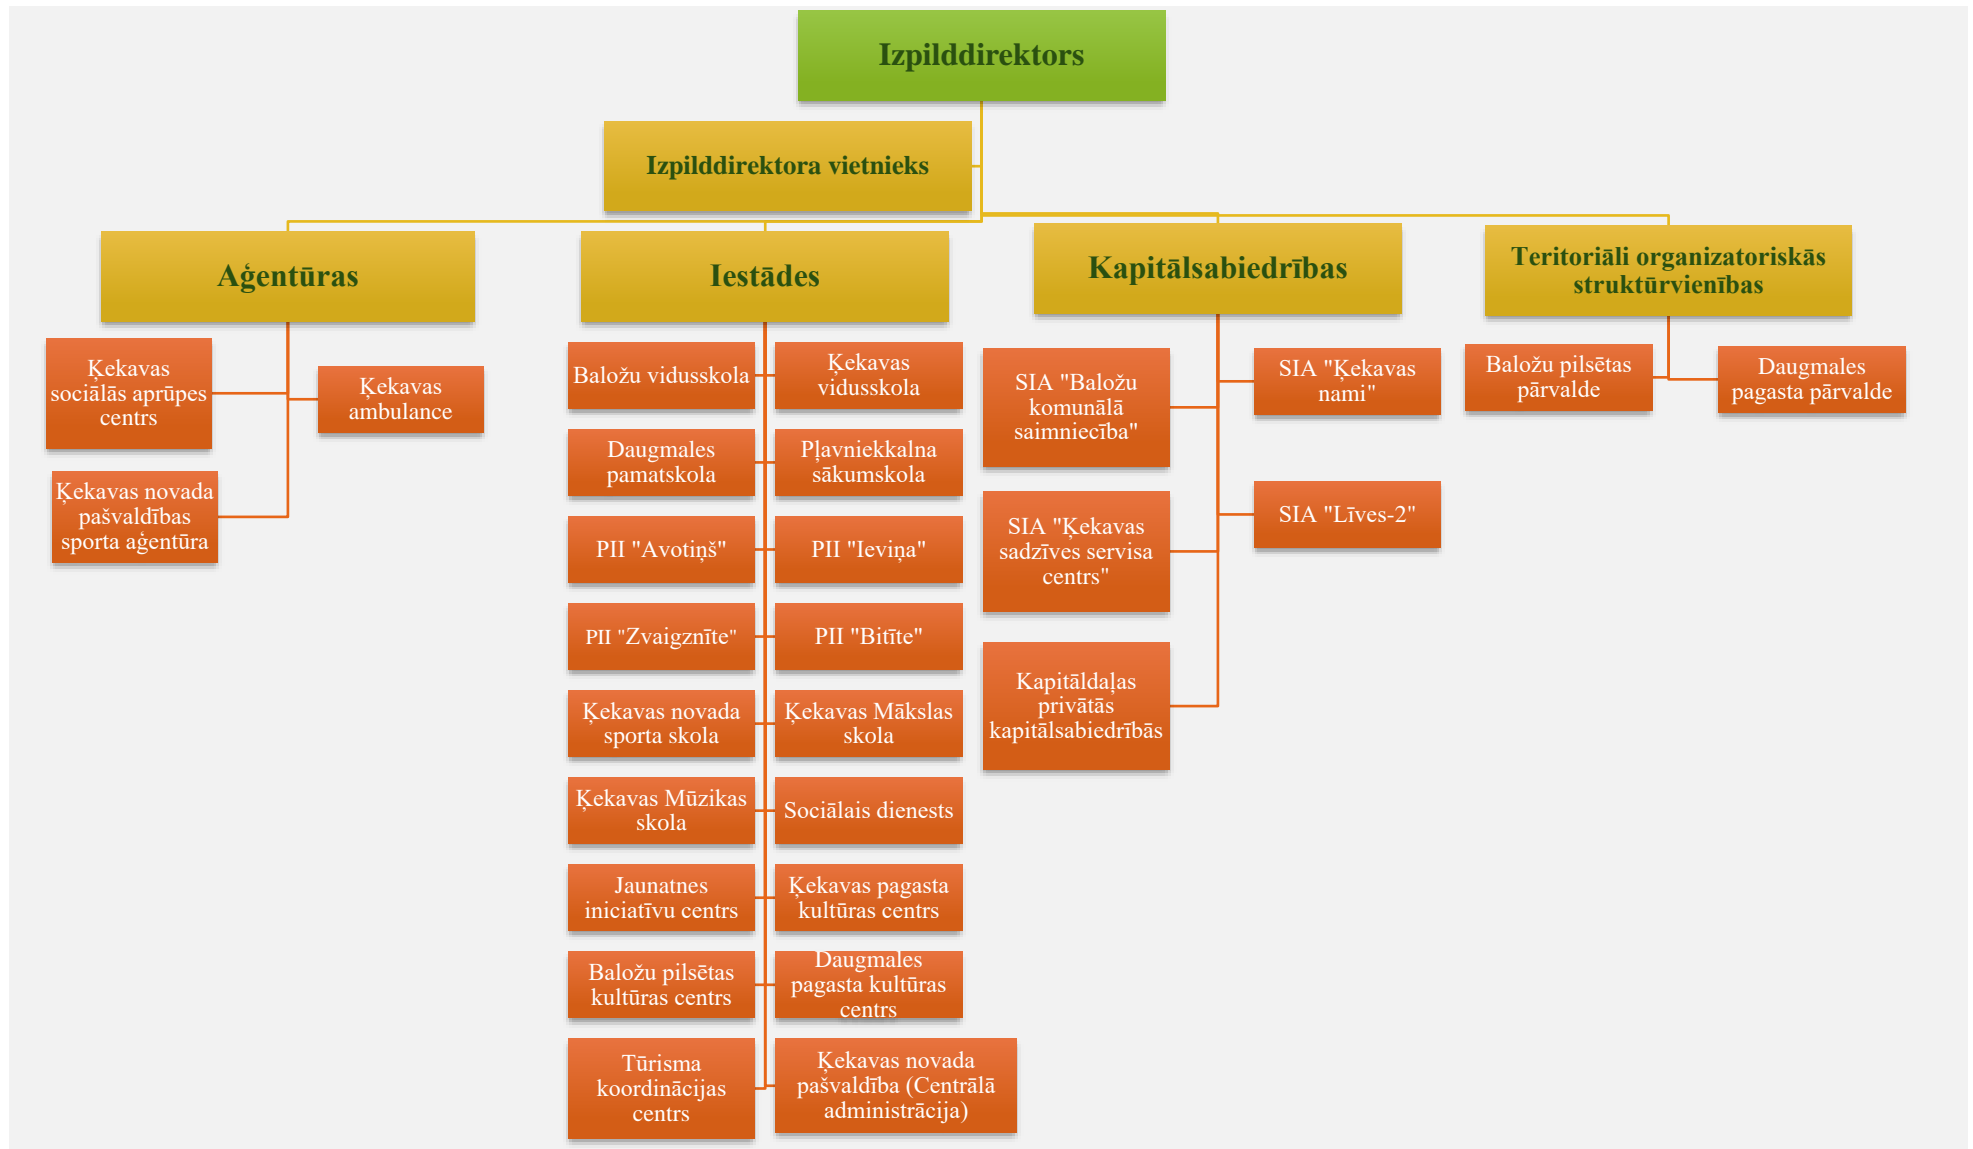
Izpilddirektors

Izpilddirektora vietnieks

Aģentūras

Ķekavas sociālās aprūpes centrs

Ķekavas ambulance

Ķekavas novada pašvaldības sporta aģentūra

Iestādes

Baložu vidusskola

Ķekavas vidusskola

Daugmales pamatskola

Pļavniekkalna sākumskola

PII "Avotiņš"

PII "Ieviņa"

PII "Zvaigznīte"

PII "Bitīte"

Ķekavas novada sporta skola

Ķekavas Mākslas skola

Ķekavas Mūzikas skola

Sociālais dienests

Jaunatnes iniciatīvu centrs

Ķekavas pagasta kultūras centrs

Baložu pilsētas kultūras centrs

Daugmales pagasta kultūras centrs

Tūrisma koordinācijas centrs

Ķekavas novada pašvaldība (Centrālā administrācija)

Kapitālsabiedrības

SIA "Baložu komunālā saimniecība"

SIA "Ķekavas nami"

SIA "Ķekavas sadzīves servisa centrs"

SIA "Līves-2"

Kapitāldaļas privātās kapitālsabiedrībās

Teritoriāli organizatoriskās struktūrvienības

Baložu pilsētas pārvalde

Daugmales pagasta pārvalde